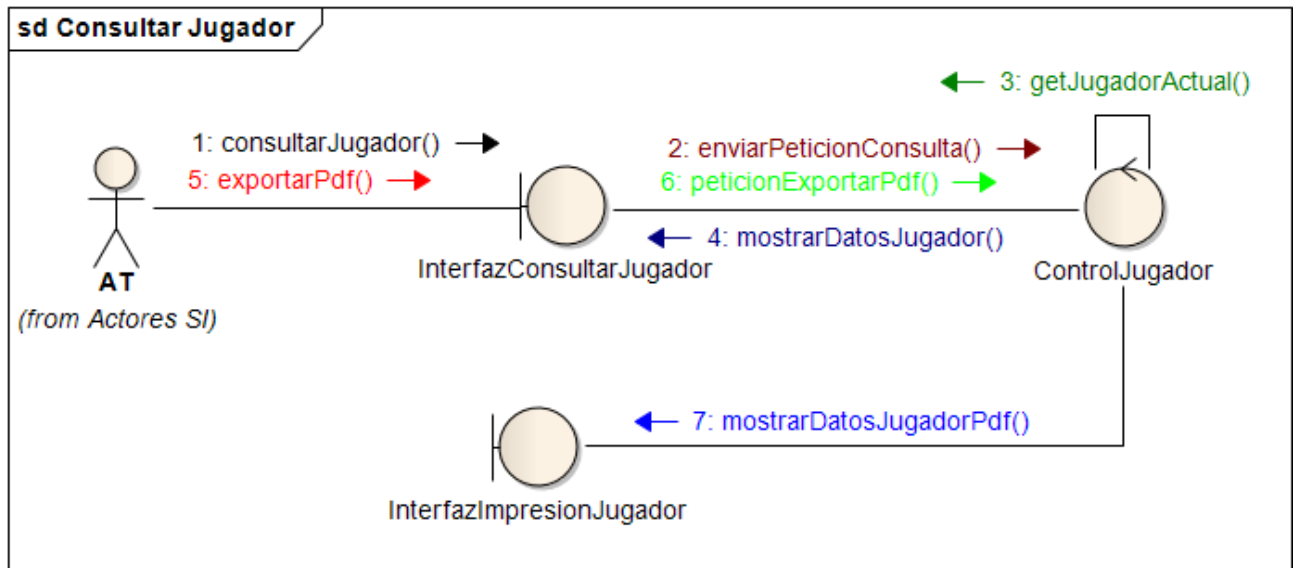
sd Consultar Jugador

3: getJugadorActual()

1: consultarJugador()

5: exportarPdf()

2: enviarPeticionConsulta()

6: peticionExportarPdf()

4: mostrarDatosJugador()

AT
(from Actores SI)

InterfazConsultarJugador

ControlJugador

7: mostrarDatosJugadorPdf()

InterfazImpresionJugador